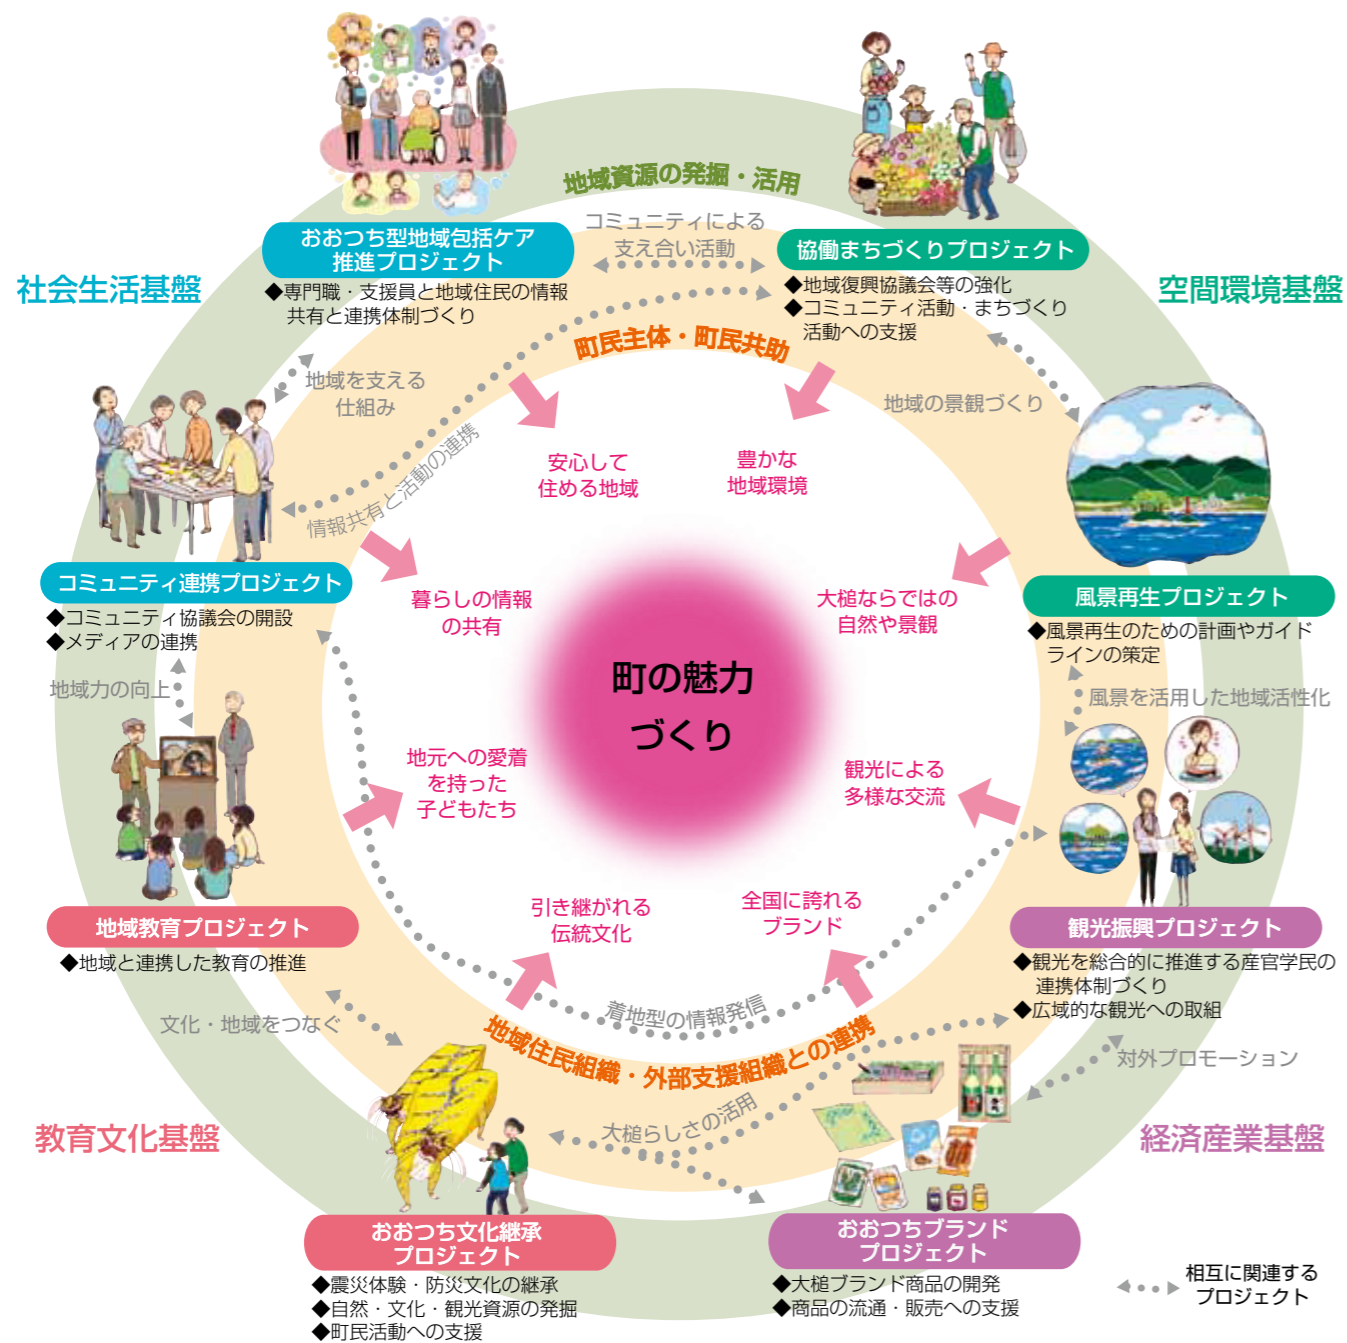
地域資源の発掘・活用

社会生活基盤

おおつち型地域包括ケア推進プロジェクト
◆専門職・支援員と地域住民の情報共有と連携体制づくり

コミュニティによる支え合い活動

協働まちづくりプロジェクト
◆地域復興協議会等の強化
◆コミュニティ活動・まちづくり活動への支援

空間環境基盤

町民主体・町民共助

地域を支える仕組み

地域の景観づくり

情報共有と活動の連携

安心して住める地域

豊かな地域環境

コミュニティ連携プロジェクト
◆コミュニティ協議会の開設
◆メディアの連携

暮らしの情報の共有

大槌ならではの自然や景観

風景再生プロジェクト
◆風景再生のための計画やガイドラインの策定

町の魅力づくり

地域力の向上

風景を活用した地域活性化

地元への愛着を持った子どもたち

観光による多様な交流

引き継がれる伝統文化

全国に誇れるブランド

地域教育プロジェクト
◆地域と連携した教育の推進

観光振興プロジェクト
◆観光を総合的に推進する産官学民の連携体制づくり
◆広域的な観光への取組

着地型の情報発信

文化・地域をつなぐ

地域住民組織・外部支援組織との連携

対外プロモーション

教育文化基盤

大槌らしさの活用

経済産業基盤

おおつち文化継承プロジェクト
◆震災体験・防災文化の継承
◆自然・文化・観光資源の発掘
◆町民活動への支援

おおつちブランドプロジェクト
◆大槌ブランド商品の開発
◆商品の流通・販売への支援

相互に関連するプロジェクト